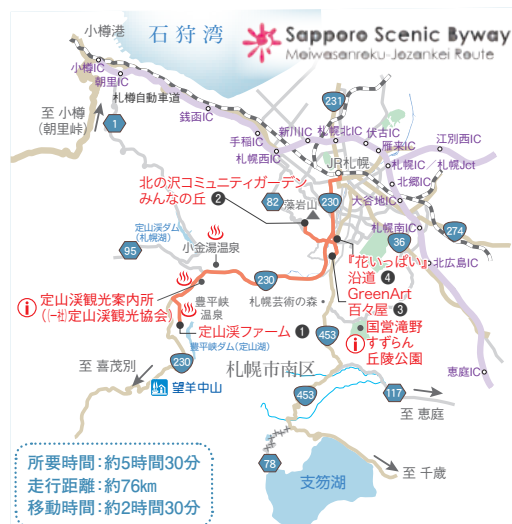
小樽港
石狩湾
Sapporo Scenic Byway
Moiwasanroku-Jozankei Route
小樽IC
朝里IC
至 小樽
(朝里峠)
1
札幌自動車道
銭函IC
231
手稲IC
新川IC
札幌北IC
伏古IC
雁来IC
江別西IC
札幌西IC
JR札幌
札幌IC
札幌Jct
北の沢コミュニティガーデン
みんなの丘 2
藻岩山
82
230
札幌IC
北郷IC
大谷地IC
定山渓ダム
(札幌湖)
95
小金湯温泉
札幌南IC
36
274
『花いっぱい』沿道 4
北広島IC
GreenArt
百々屋 3
230
豊平峡
温泉
札幌芸術の森
定山渓観光案内所
(一社)定山渓観光協会
定山渓ファーム 1
453
国営滝野
すずらん
丘陵公園
豊平峡ダム(定山湖)
230
札幌市南区
恵庭IC
至 喜茂別
望羊中山
453
117
至 恵庭
所要時間:約5時間30分
走行距離:約76km
移動時間:約2時間30分
78
支笏湖
至 千歳